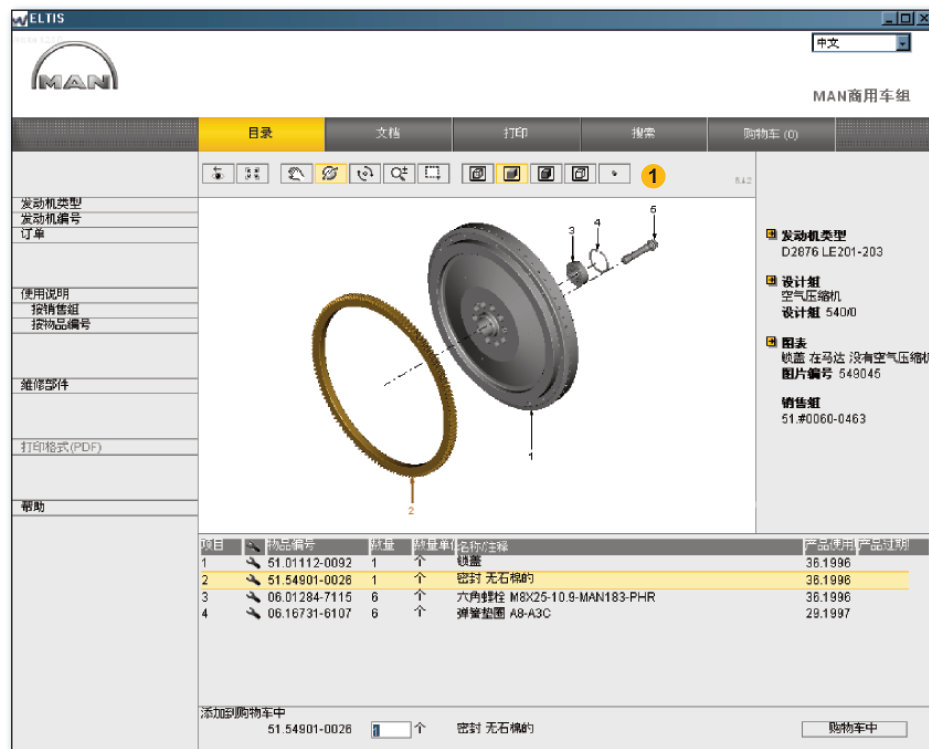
WELTIS

中文

MAN

MAN商用车组

目录
文档
打印
搜索
购物车 (0)

1

发动机类型
发动机编号
订单

使用说明
按销售组
按物品编号

维修部件

打印格式(PDF)

帮助

3
4
5
1
2

发动机类型
D2876 LE201-203

设计组
空气压缩机
设计组 540/0

图表
锁盖 在马达 没有空气压缩机
图片编号 549045

销售组
51.#0060-0463

| 项目 | | 物品编号 | 数量 | 数量单位 | 名称/注释 | 产品使用 | 产品过期 |
|---|---|---|---|---|---|---|---|
| 1 | | 51.01112-0092 | 1 | 个 | 锁盖 | 36.1996 | |
| 2 | | 51.54901-0026 | 1 | 个 | 密封 无石棉的 | 36.1996 | |
| 3 | | 06.01284-7115 | 6 | 个 | 六角螺栓 M8X25-10.9-MAN183-PHR | 36.1996 | |
| 4 | | 06.16731-6107 | 6 | 个 | 弹簧垫圈 A8-A3C | 29.1997 | |

添加到购物车中
51.54901-0026 1 个 密封 无石棉的
购物车中